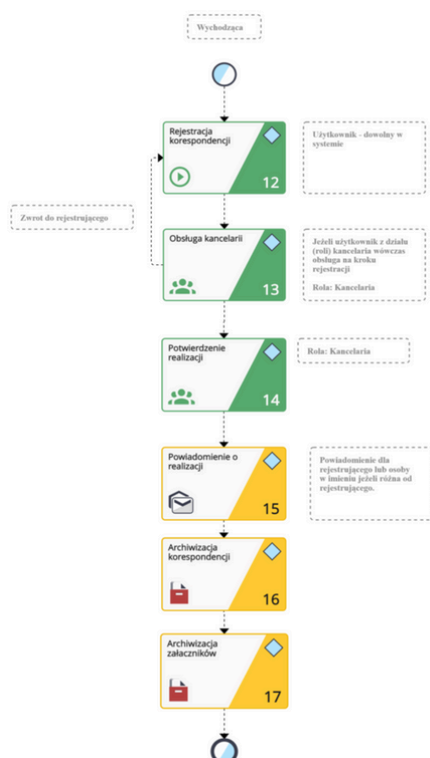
Wychodząca

Rejestracja korespondencji

12

Użytkownik - dowolny w systemie

Zwrot do rejestrującego

Obsługa kancelarii

13

Jeżeli użytkownik z działu (roli) kancelaria wówczas obsługa na kroku rejestracji

Rola: Kancelaria

Potwierdzenie realizacji

14

Rola: Kancelaria

Powiadomienie o realizacji

15

Powiadomienie dla rejestrującego lub osoby w imieniu jeżeli różna od rejestrującego.

Archiwizacja korespondencji

16

Archiwizacja załaczników

17